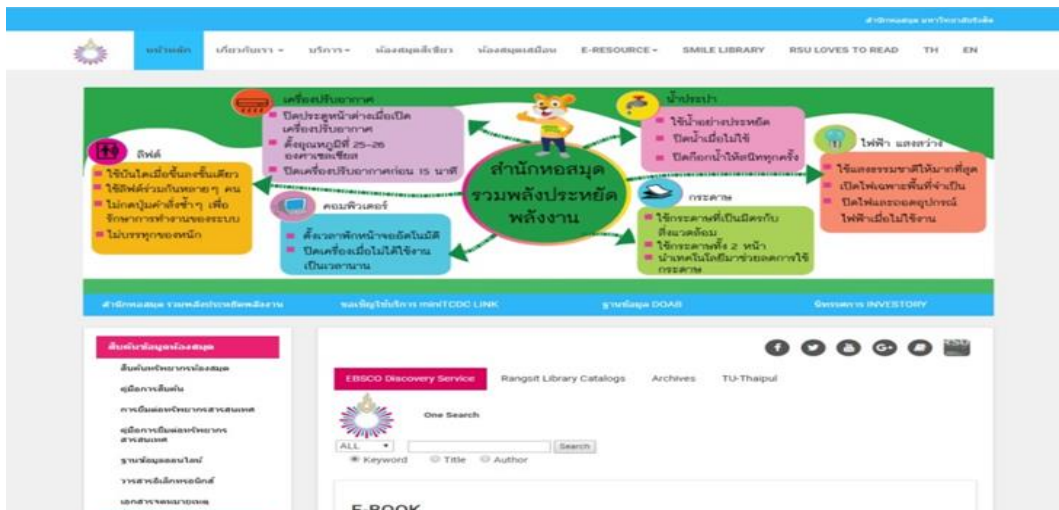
สำนักหอสมุด มหาวิทยาลัยรังสิต

หน้าหลัก เกี่ยวกับเรา บริการ ห้องสมุดเฉพาะ ห้องสมุดเสมือน E-RESOURCE SMILE LIBRARY RSU LOVES TO READ TH EN

เครื่องปรับอากาศ
ปิดประตูหน้าต่างเมื่อเปิดเครื่องปรับอากาศ
ตั้งอุณหภูมิที่ 25-26 องศาเซลเซียส
ปิดเครื่องปรับอากาศก่อน 15 นาที

ลิฟต์
ใช้บันไดเมื่อขึ้นลงชั้นเดียว
ใช้ลิฟต์ร่วมกันหลายๆ คน
ไม่กดปุ่มคำสั่งซ้ำๆ เพื่อจัดการการทำงานของระบบ
ไม่บรรทุกของหนัก

สำนักหอสมุด รวมพลังประหยัดพลังงาน

คอมพิวเตอร์
ตั้งเวลาพักหน้าจออัตโนมัติ
ปิดเครื่องเมื่อไม่ได้ใช้งานเป็นเวลานาน

น้ำประปา
ใช้น้ำอย่างประหยัด
ปิดน้ำเมื่อไม่ใช้
ปิดก๊อกน้ำให้สนิททุกครั้ง

ไฟฟ้า แสงสว่าง
ใช้แสงธรรมชาติให้มากที่สุด
เปิดไฟเฉพาะพื้นที่จำเป็น
ปิดไฟและถอดอุปกรณ์ไฟฟ้าเมื่อไม่ใช้งาน

กระดาษ
ใช้กระดาษที่เป็นมิตรกับสิ่งแวดล้อม
ใช้กระดาษทั้ง 2 หน้า
นำเทคโนโลยีมาช่วยลดการใช้กระดาษ

สำนักหอสมุด รวมพลังประหยัดพลังงาน ขอเชิญใช้บริการ miniTCDC LINK ฐานข้อมูล DOAB จิตรกรรม INVESTORY

สืบค้นข้อมูลห้องสมุด
สืบค้นทรัพยากรห้องสมุด
คู่มือการสืบค้น
การยืมต่อทรัพยากรสารสนเทศ
คู่มือการยืมต่อทรัพยากรสารสนเทศ
ฐานข้อมูลออนไลน์
วารสารอิเล็กทรอนิกส์
เอกสารจดหมายเหตุ

EBSCO Discovery Service Rangsit Library Catalogs Archives TU-Thaipul

One Search

ALL Search
Keyword Title Author

E-BOOK